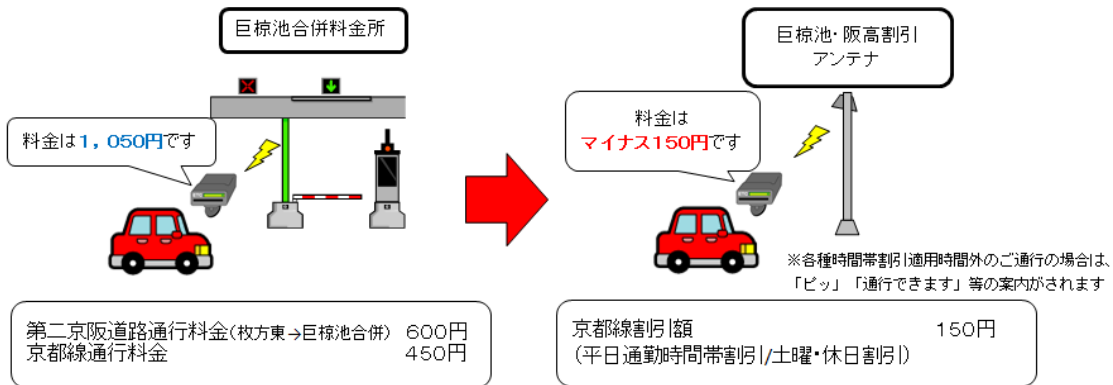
巨椋池合併料金所

料金は１，０５０円です

第二京阪道路通行料金(枚方東→巨椋池合併)　６００円
京都線通行料金　４５０円

巨椋池･阪高割引アンテナ

料金はマイナス１５０円です

※各種時間帯割引適用時間外のご通行の場合は、「ピッ」「通行できます」等の案内がされます

京都線割引額　１５０円
（平日通勤時間帯割引/土曜･休日割引）